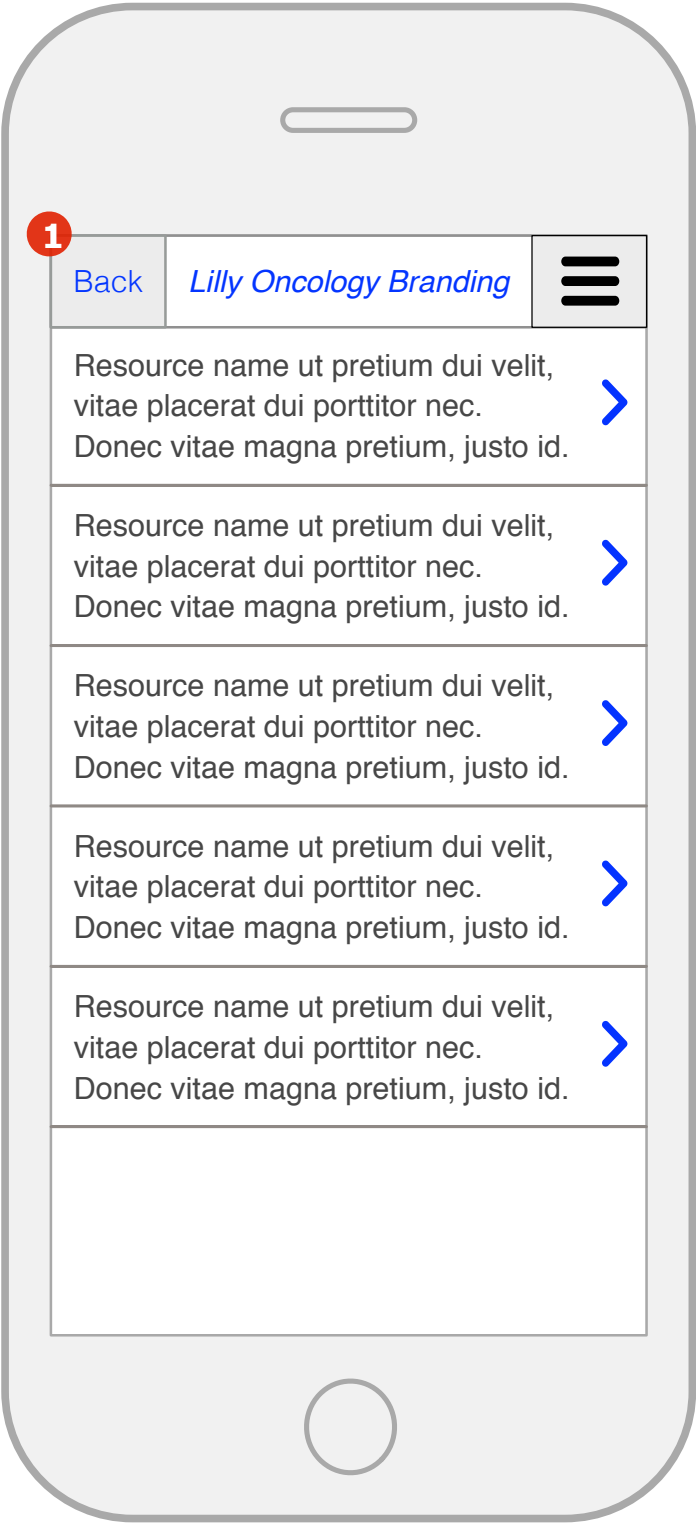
1

Back

*Lilly Oncology Branding*

Resource name ut pretium dui velit, vitae placerat dui porttitor nec. Donec vitae magna pretium, justo id.

Resource name ut pretium dui velit, vitae placerat dui porttitor nec. Donec vitae magna pretium, justo id.

Resource name ut pretium dui velit, vitae placerat dui porttitor nec. Donec vitae magna pretium, justo id.

Resource name ut pretium dui velit, vitae placerat dui porttitor nec. Donec vitae magna pretium, justo id.

Resource name ut pretium dui velit, vitae placerat dui porttitor nec. Donec vitae magna pretium, justo id.